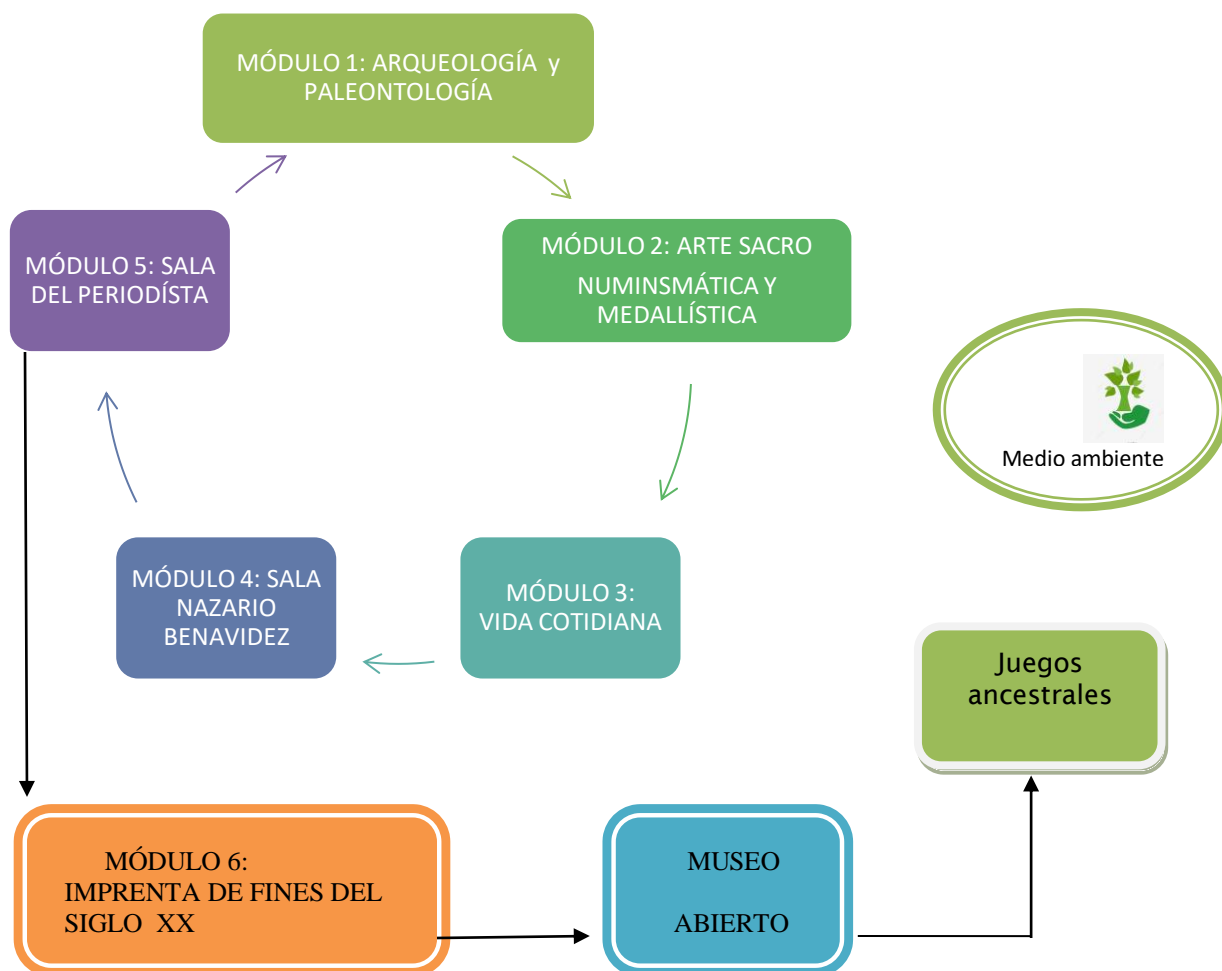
MÓDULO 1: ARQUEOLOGÍA y PALEONTOLOGÍA

MÓDULO 2: ARTE SACRO

NUMINSMÁTICA Y MEDALLÍSTICA

Medio ambiente

MÓDULO 3: VIDA COTIDIANA

MÓDULO 4: SALA NAZARIO BENAVIDEZ

MÓDULO 5: SALA DEL PERIODÍSTA

Juegos ancestrales

MÓDULO 6: IMPRENTA DE FINES DEL SIGLO XX

MUSEO

ABIERTO